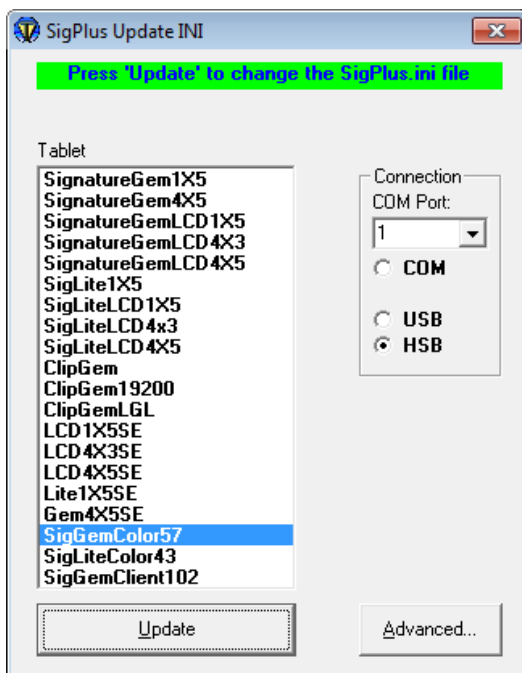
SigPlus Update INI

Press 'Update' to change the SigPlus.ini file

Tablet

SignatureGem1X5
SignatureGem4X5
SignatureGemLCD1X5
SignatureGemLCD4X3
SignatureGemLCD4X5
SigLite1X5
SigLiteLCD1X5
SigLiteLCD4x3
SigLiteLCD4X5
ClipGem
ClipGem19200
ClipGemLGL
LCD1X5SE
LCD4X3SE
LCD4X5SE
Lite1X5SE
Gem4X5SE
SigGemColor57
SigLiteColor43
SigGemClient102

Connection
COM Port:
1
COM
USB
HSB

Update

Advanced...